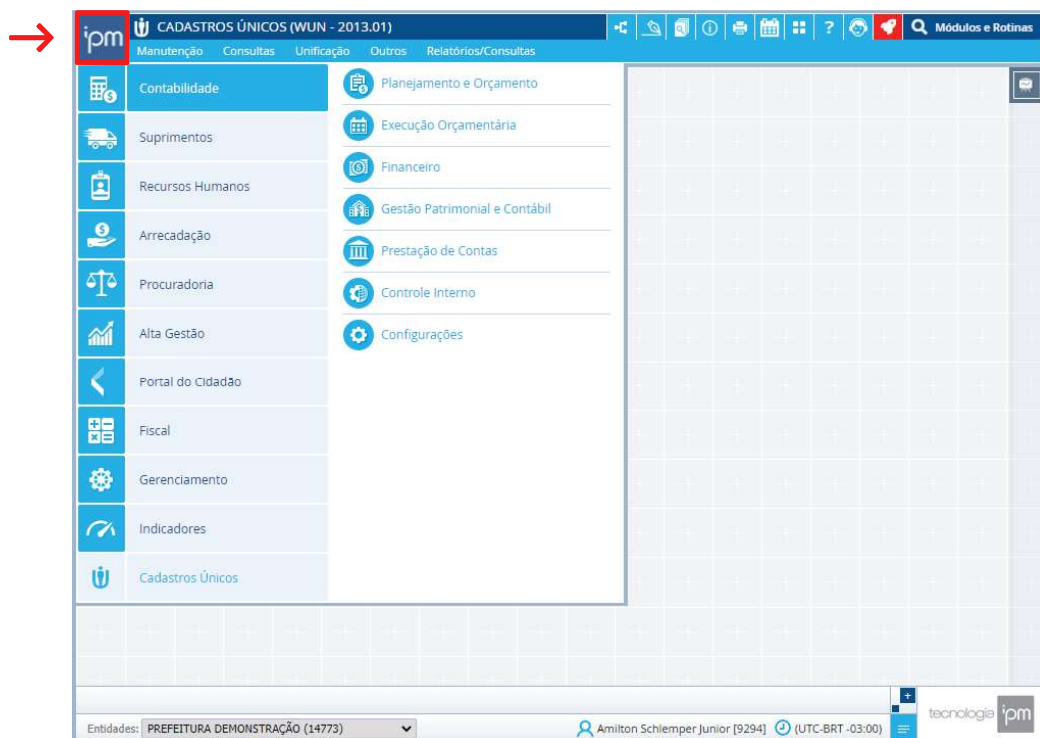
ipm CADASTROS ÚNICOS (WUN - 2013.01)
Manutenção Consultas Unificação Outros Relatórios/Consultas
? Módulos e Rotinas

Contabilidade
Suprimentos
Recursos Humanos
Arrecadação
Procuradoria
Alta Gestão
Portal do Cidadão
Fiscal
Gerenciamento
Indicadores
Cadastros Únicos

Planejamento e Orçamento
Execução Orçamentária
Financeiro
Gestão Patrimonial e Contábil
Prestação de Contas
Controle Interno
Configurações

Entidades: PREFEITURA DEMONSTRAÇÃO (14773)
Amilton Schlemper Junior [9294] (UTC-BRT -03:00)
tecnologia ipm